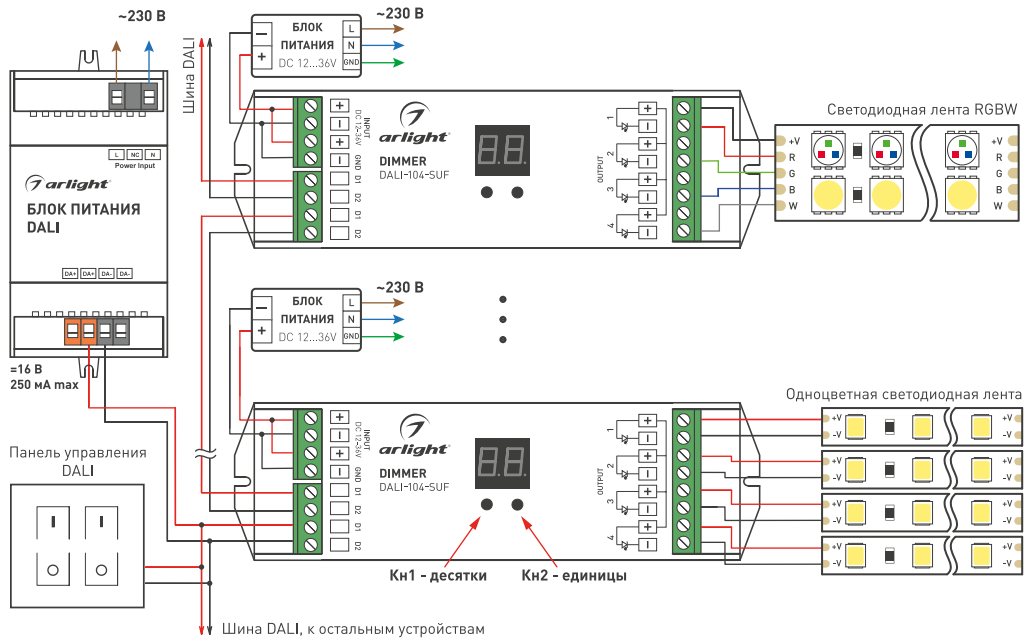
~230 В
Шина DALI
БЛОК ПИТАНИЯ
DC 12...36V
L
N
GND
~230 В
−
+
L NC N
Power Input
arlight
БЛОК ПИТАНИЯ DALI
DA+ DA+ DA- DA-
=16 В
250 мА max
arlight
DIMMER
DALI-104-SUF
INPUT DC 12-36V
GND
+
−
+
−
D1
D2
D1
D2
OUTPUT
1
2
3
4
Светодиодная лента RGBW
+V
R
G
B
W
+V
R
G
B
W
~230 В
БЛОК ПИТАНИЯ
DC 12...36V
L
N
GND
Одноцветная светодиодная лента
+V
-V
+V
-V
+V
-V
+V
-V
+V
-V
+V
-V
+V
-V
+V
-V
Панель управления DALI
arlight
DIMMER
DALI-104-SUF
Кн1 - десятки
Кн2 - единицы
Шина DALI, к остальным устройствам